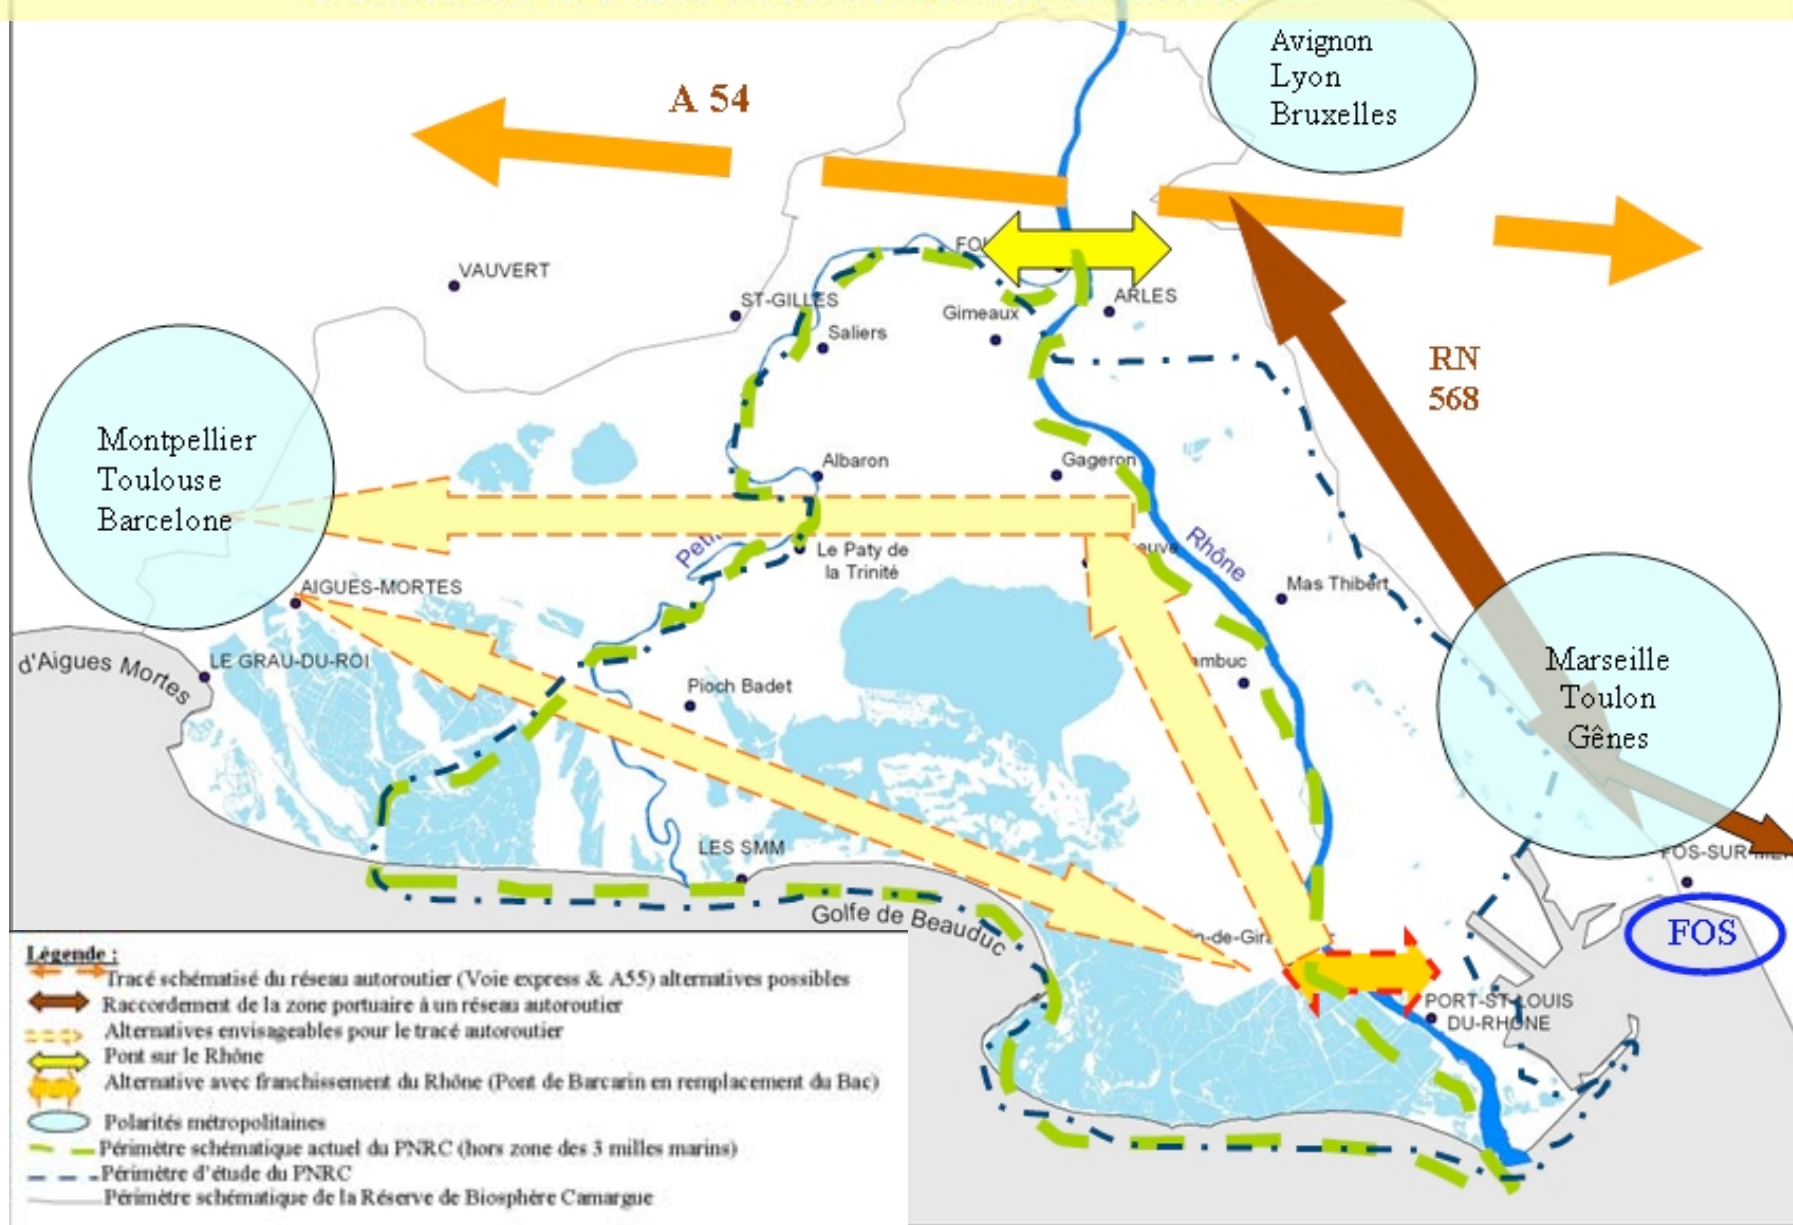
Avignon
Lyon
Bruxelles

A 54

VAUVERT

ST-GILLES

FO

Gimeaux

ARLES

Saliers

RN
568

Montpellier
Toulouse
Barcelone

Albaron

Gageron

Rhône

Peti

Le Paty de la Trinité

euve

Mas Thibert

AIGUES-MORTES

d'Aigues Mortes

LE GRAU-DU-ROI

Pioch Badet

ambuc

Marseille
Toulon
Gênes

LES SMM

FOS-SUR-

FOS

Golfe de Beauduc

n-de-Gir

PORT-ST-LOUIS DU-RHÔNE

Légende :
Tracé schématisé du réseau autoroutier (Voie express & A55) alternatives possibles
Raccordement de la zone portuaire à un réseau autoroutier
Alternatives envisageables pour le tracé autoroutier
Pont sur le Rhône
Alternative avec franchissement du Rhône (Pont de Barcarin en remplacement du Bac)
Polarités métropolitaines
Périmètre schématique actuel du PNRC (hors zone des 3 milles marins)
Périmètre d'étude du PNRC
Périmètre schématique de la Réserve de Biosphère Camargue